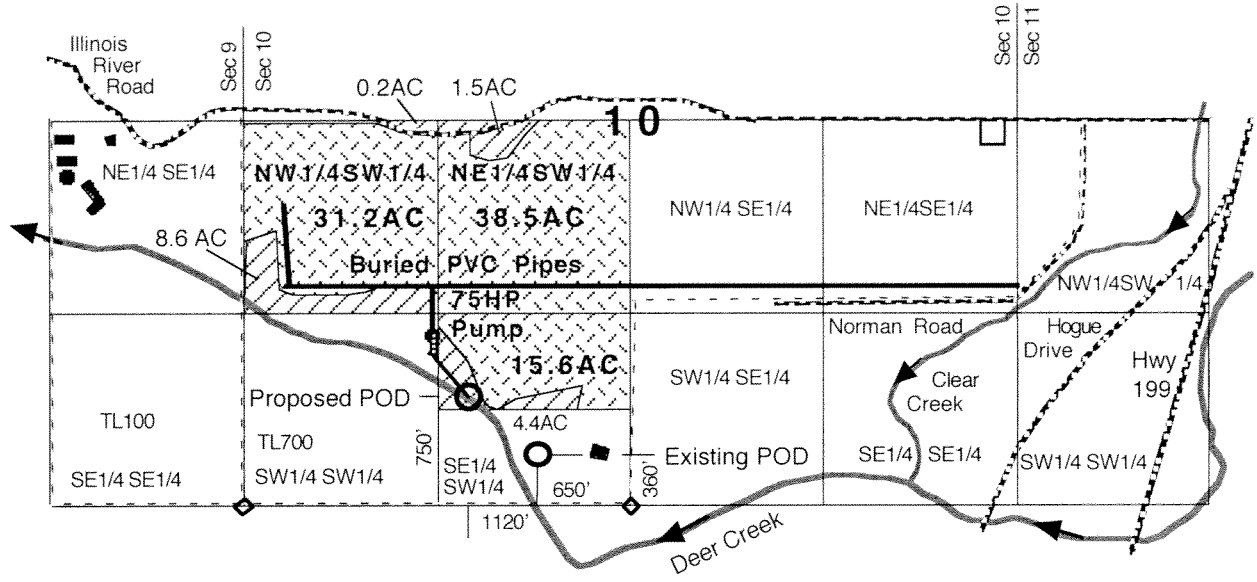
Illinois River Road

Sec 9

Sec 10

0.2AC

1.5AC

10

Sec 10

Sec 11

NE1/4 SE1/4

NW1/4SW1/4

NE1/4SW1/4

31.2AC

38.5AC

NW1/4 SE1/4

NE1/4SE1/4

8.6 AC

Buried PVC Pipes

75HP Pump

NW1/4SW 1/4

Norman Road

Hogue Drive

15.6AC

SW1/4 SE1/4

Clear Creek

Hwy 199

Proposed POD

TL100

TL700

4.4AC

750'

SE1/4 SW1/4

Existing POD

360'

SE1/4

SE1/4

SE1/4 SE1/4

SW1/4 SW1/4

650'

SW1/4 SW1/4

1120'

Deer Creek